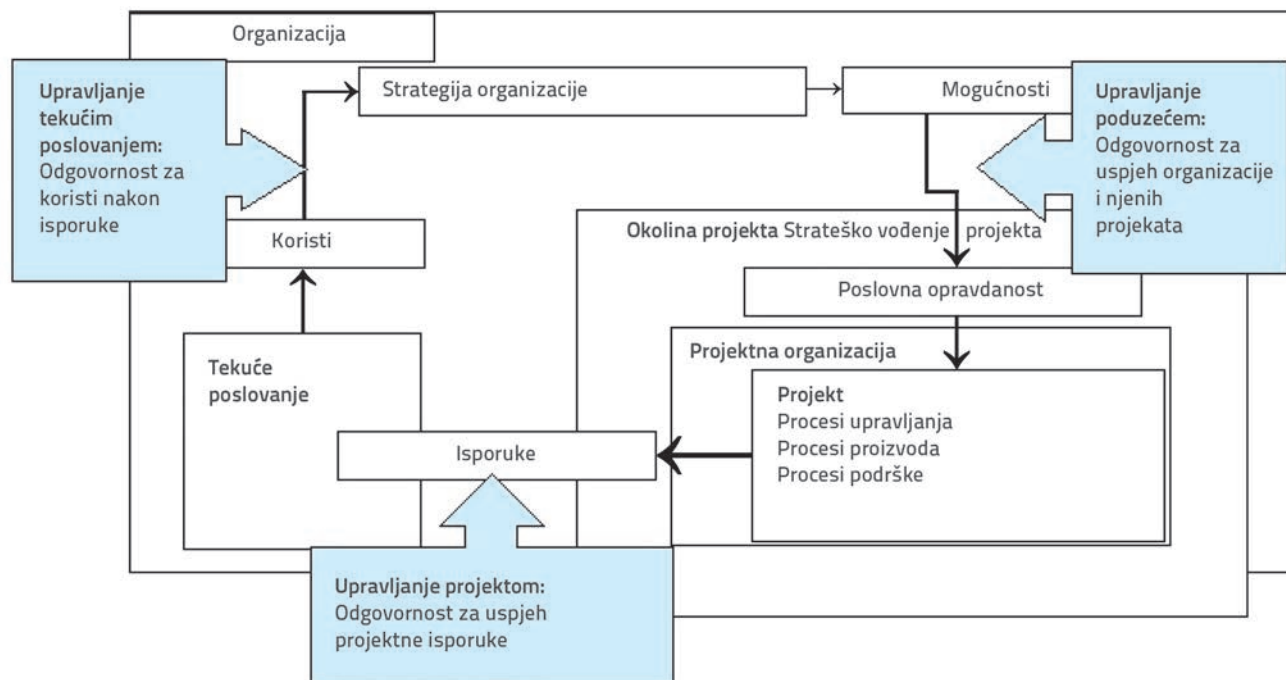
Organizacija

Upravljanje tekućim poslovanjem: Odgovornost za koristi nakon isporuke

Strategija organizacije

Mogućnosti

Upravljanje poduzećem: Odgovornost za uspjeh organizacije i njenih projekata

Koristi

Okolina projekta Strateško vođenje projekta

Poslovna opravdanost

Projektna organizacija

Tekuće poslovanje

Projekt
Procesi upravljanja
Procesi proizvoda
Procesi podrške

Isporuke

Upravljanje projektom: Odgovornost za uspjeh projektne isporuke